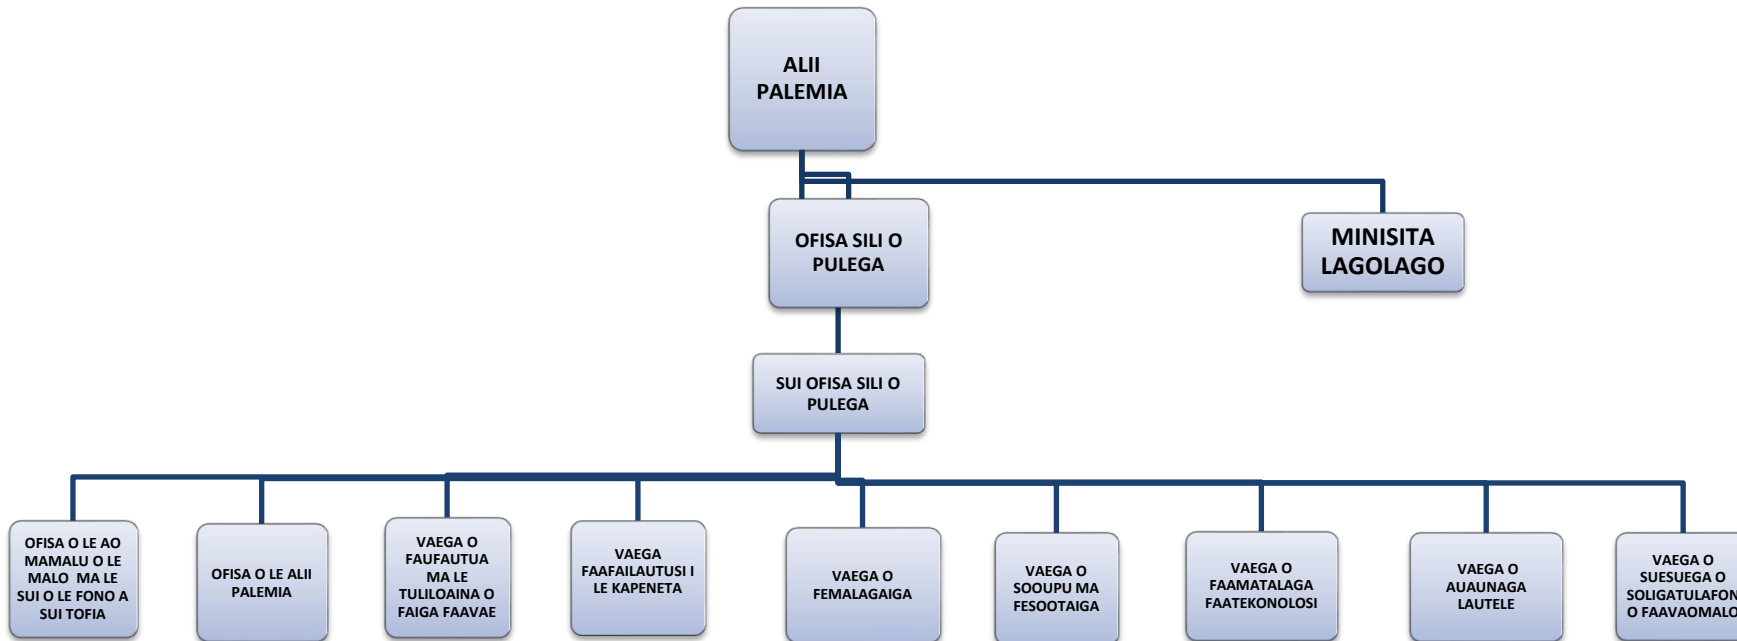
ALII PALEMIA

OFISA SILI O PULEGA

MINISITA LAGOLAGO

SUI OFISA SILI O PULEGA

OFISA O LE AO MAMALU O LE MALO MA LE SUI O LE FONO A SUI TOFIA

OFISA O LE ALII PALEMIA

VAEGA O FAUFAUTUA MA LE TULILOAINA O FAIGA FAAVAE

VAEGA FAAFAILAUTUSI I LE KAPENETA

VAEGA O FEMALAGAIGA

VAEGA O SOOUPU MA FESOOTAIGA

VAEGA O FAAMATALAGA FAATEKONOLOSI

VAEGA O AUAUNAGA LAUTELE

VAEGA O SUESUEGA O SOLIGATULAFON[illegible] O FAAVAOMALO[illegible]